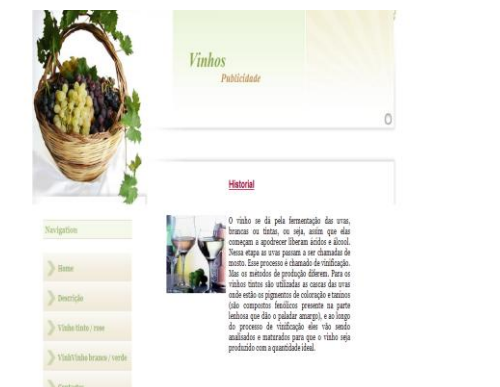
Vinhos
Publicidade

Historial

O vinho se dá pela fermentação das uvas, brancas ou tintas, ou seja, assim que elas começam a apodrecer liberam ácidos e álcool. Nessa etapa as uvas passam a ser chamadas de mosto. Esse processo é chamado de vinificação. Mas os métodos de produção diferem. Para os vinhos tintos são utilizadas as cascas das uvas onde estão os pigmentos de coloração e taninos (são compostos fenólicos presente na parte lenhosa que dão o paladar amargo), e ao longo do processo de vinificação eles vão sendo analisados e maturados para que o vinho seja produzido com a quantidade ideal.

Navigation

Home

Descrição

Vinho tinto / rose

VinhVinho branco / verde

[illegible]